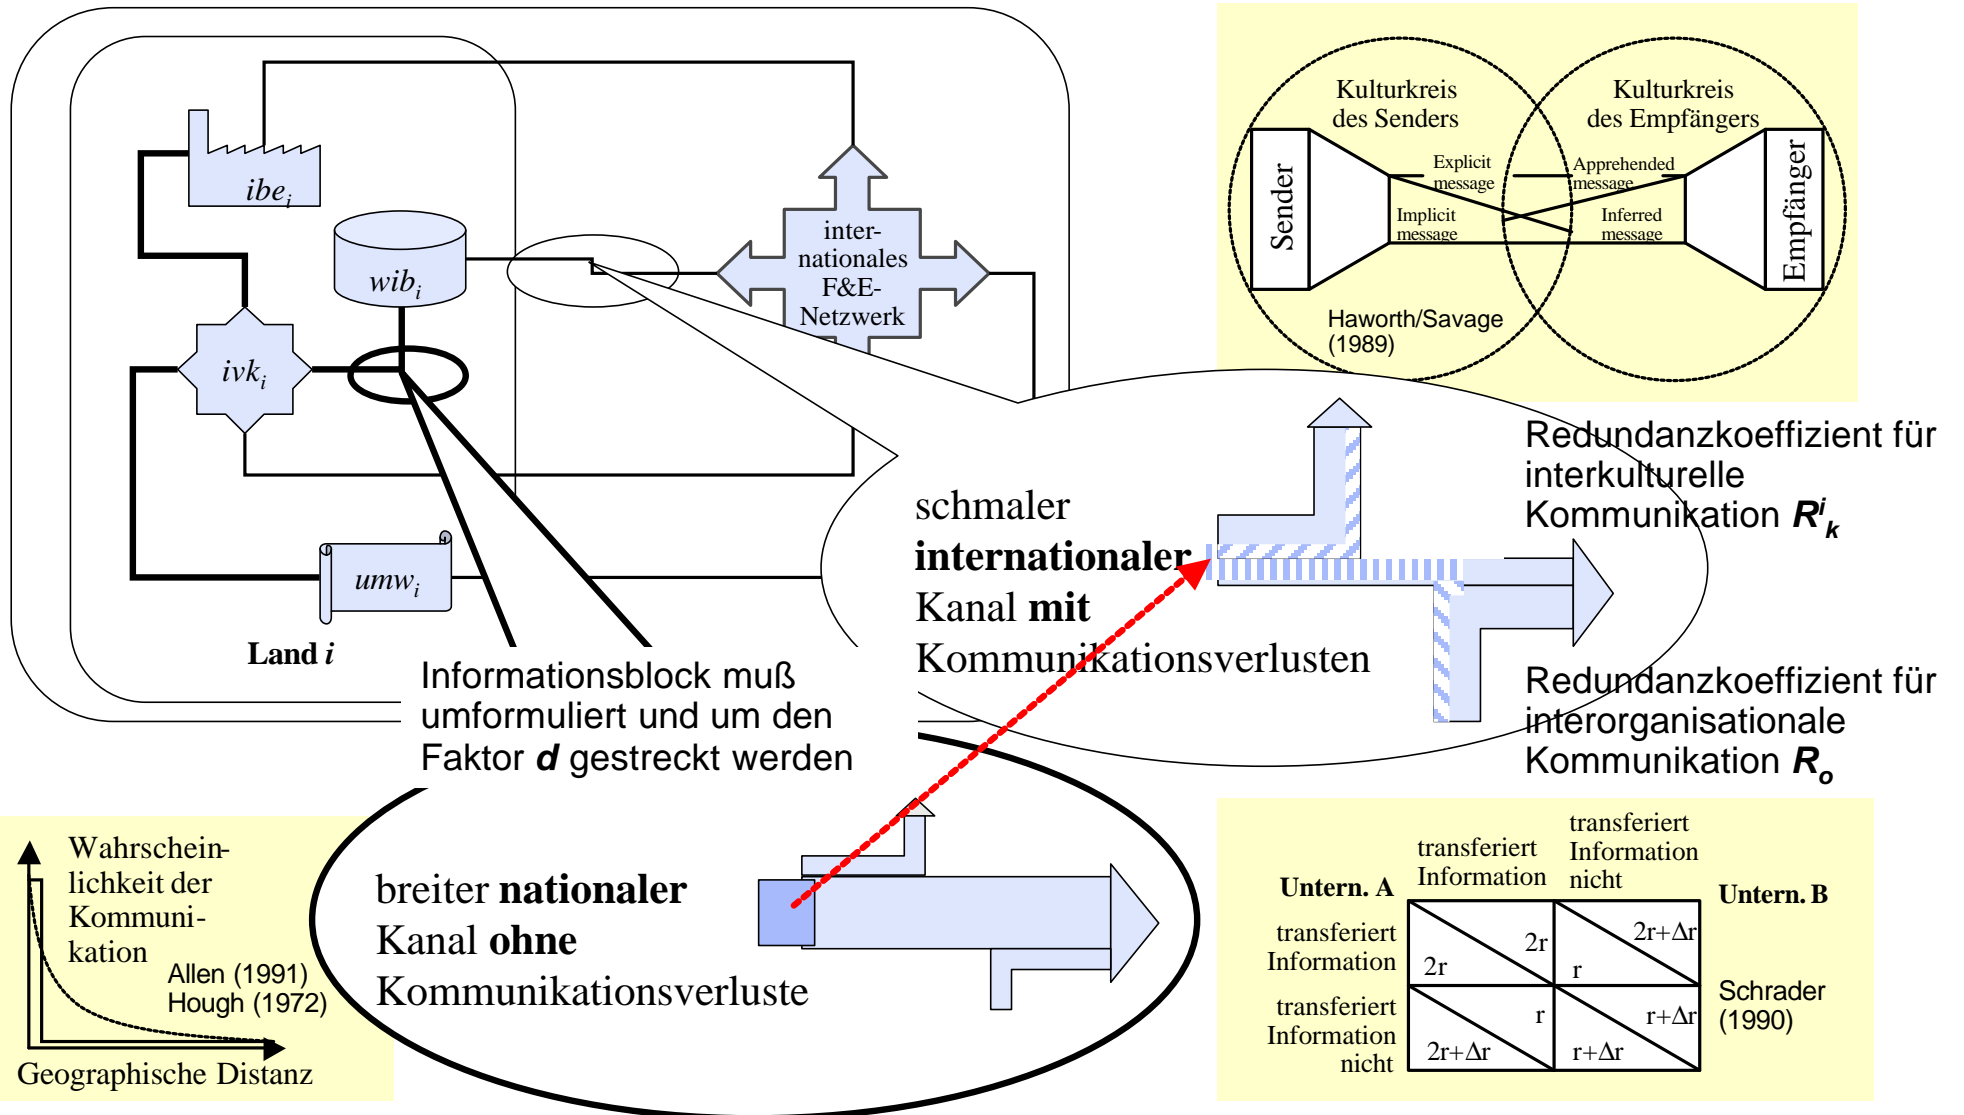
$ibe_i$

$wib_i$

$ivk_i$

$umw_i$

Land $i$

inter-nationales F&E-Netzwerk

Kulturkreis des Senders

Kulturkreis des Empfängers

Sender

Empfänger

Explicit message

Apprehended message

Implicit message

Inferred message

Haworth/Savage (1989)

schmaler **internationaler** Kanal **mit** Kommunikationsverlusten

Redundanzkoeffizient für interkulturelle Kommunikation $R^i_k$

Redundanzkoeffizient für interorganisationale Kommunikation $R_o$

Informationsblock muß umformuliert und um den Faktor ***d*** gestreckt werden

breiter **nationaler** Kanal **ohne** Kommunikationsverluste

Wahrscheinlichkeit der Kommunikation

Allen (1991)
Hough (1972)

Geographische Distanz

| Untern. A | transferiert Information | transferiert Information nicht |
|---|---|---|
| transferiert Information | 2r / 2r | 2r+Δr / r |
| transferiert Information nicht | r / 2r+Δr | r+Δr / r+Δr |

Untern. B

Schrader (1990)